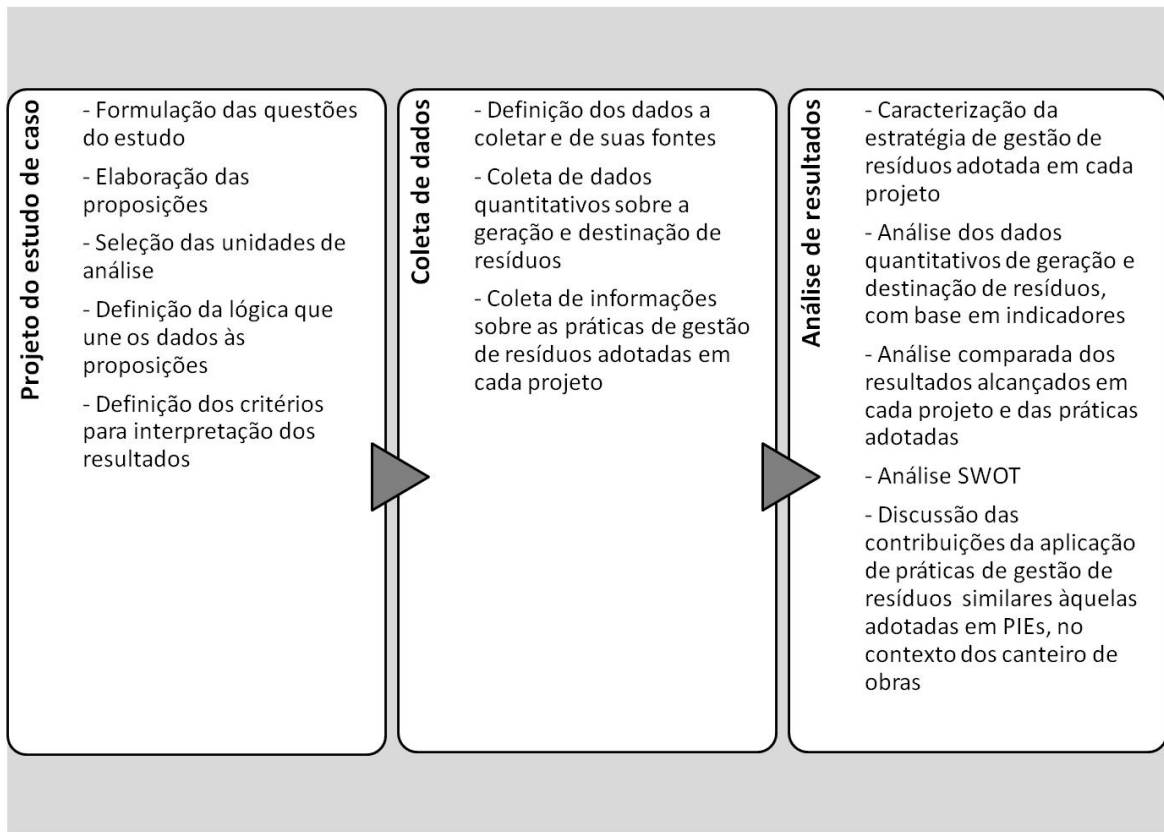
Projeto do estudo de caso

- Formulação das questões do estudo

- Elaboração das proposições

- Seleção das unidades de análise

- Definição da lógica que une os dados às proposições

- Definição dos critérios para interpretação dos resultados

Coleta de dados

- Definição dos dados a coletar e de suas fontes

- Coleta de dados quantitativos sobre a geração e destinação de resíduos

- Coleta de informações sobre as práticas de gestão de resíduos adotadas em cada projeto

Análise de resultados

- Caracterização da estratégia de gestão de resíduos adotada em cada projeto

- Análise dos dados quantitativos de geração e destinação de resíduos, com base em indicadores

- Análise comparada dos resultados alcançados em cada projeto e das práticas adotadas

- Análise SWOT

- Discussão das contribuições da aplicação de práticas de gestão de resíduos similares àquelas adotadas em PIEs, no contexto dos canteiro de obras